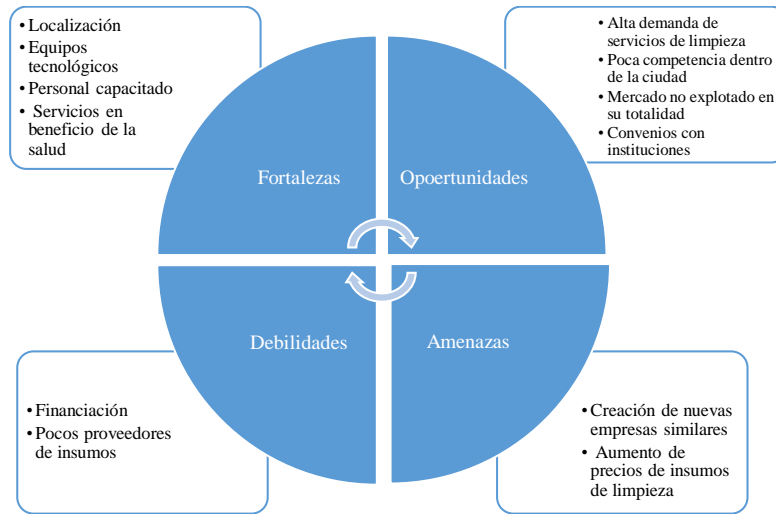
• Localización
• Equipos tecnológicos
• Personal capacitado
• Servicios en beneficio de la salud

• Alta demanda de servicios de limpieza
• Poca competencia dentro de la ciudad
• Mercado no explotado en su totalidad
• Convenios con instituciones

Fortalezas

Opoertunidades

Debilidades

Amenazas

• Financiación
• Pocos proveedores de insumos

• Creación de nuevas empresas similares
• Aumento de precios de insumos de limpieza